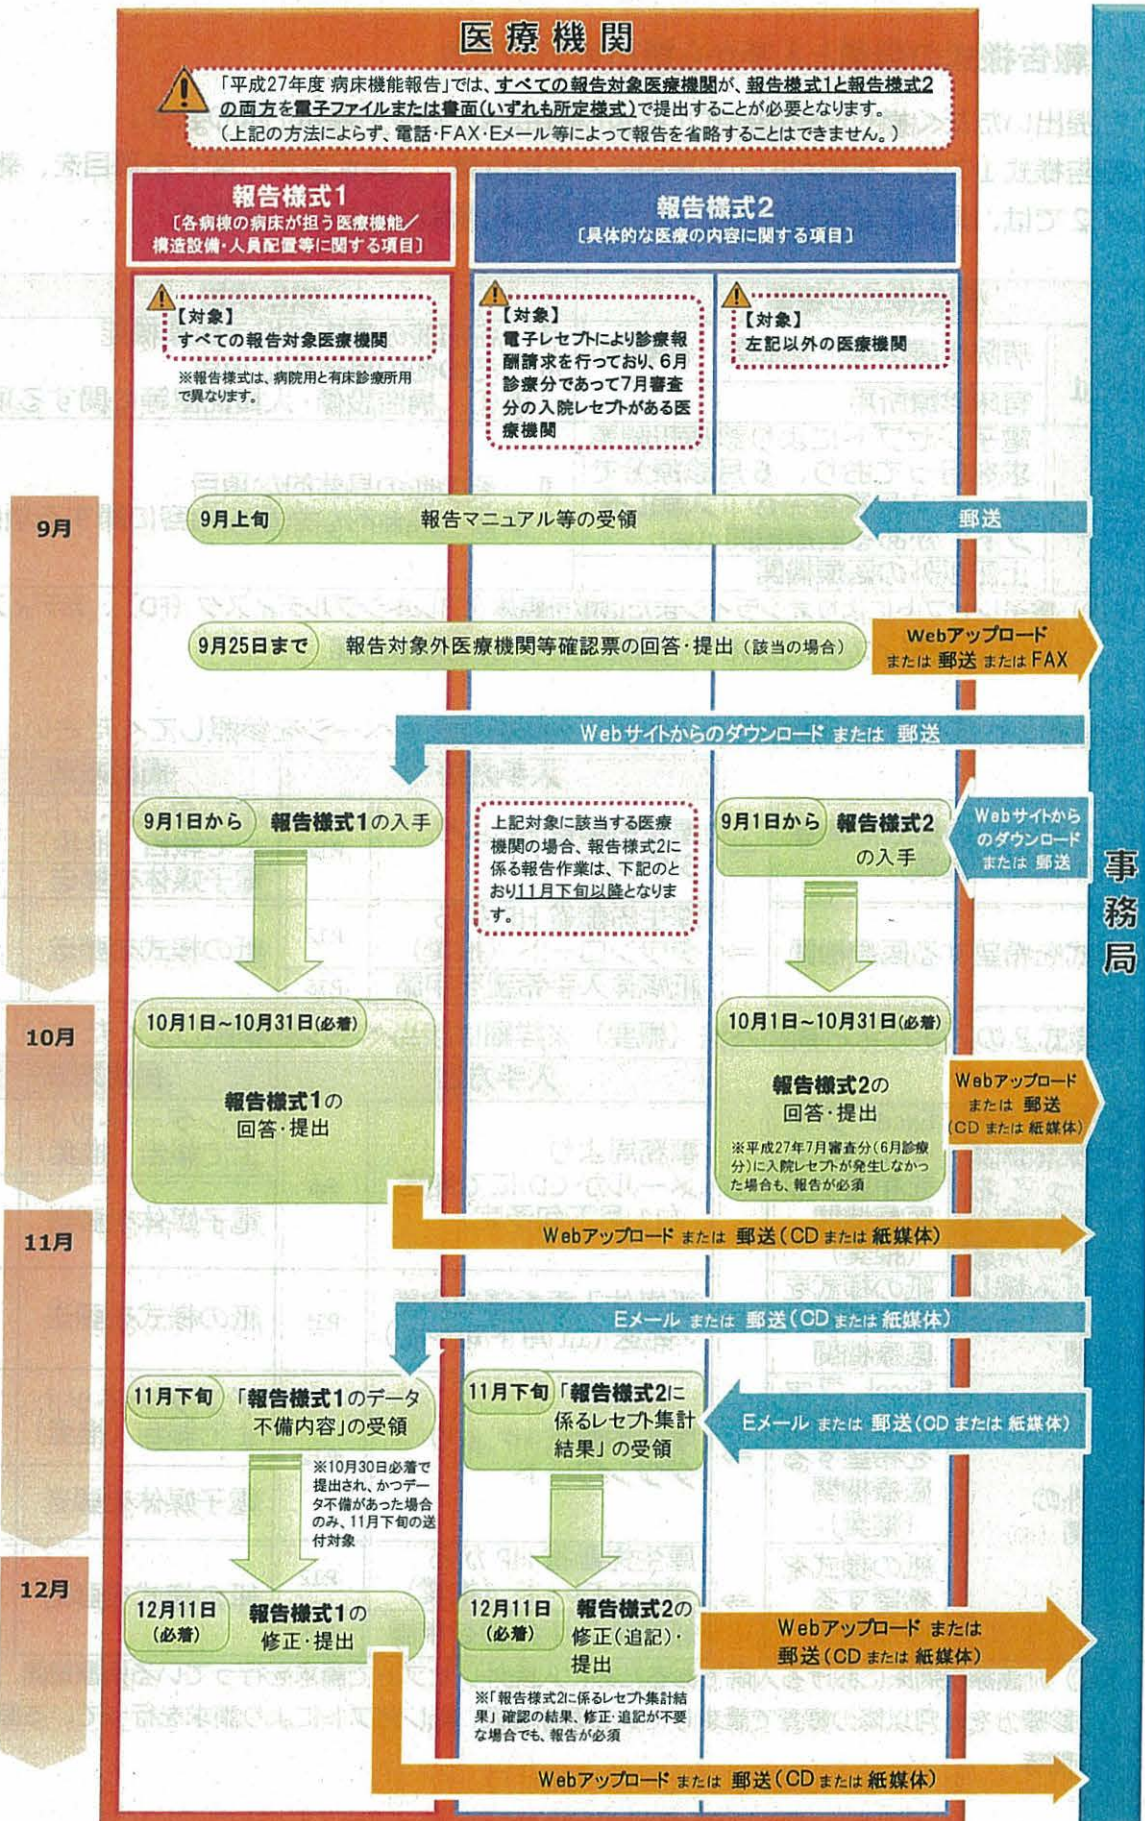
医療機関

「平成27年度 病床機能報告」では、すべての報告対象医療機関が、報告様式1と報告様式2の両方を電子ファイルまたは書面(いずれも所定様式)で提出することが必要となります。
(上記の方法によらず、電話・FAX・Eメール等によって報告を省略することはできません。)

報告様式1
〔各病棟の病床が担う医療機能/構造設備・人員配置等に関する項目〕

報告様式2
〔具体的な医療の内容に関する項目〕

【対象】
すべての報告対象医療機関

※報告様式は、病院用と有床診療所用で異なります。

【対象】
電子レセプトにより診療報酬請求を行っており、6月診療分であって7月審査分の入院レセプトがある医療機関

【対象】
左記以外の医療機関

9月

9月上旬 報告マニュアル等の受領

郵送

9月25日まで 報告対象外医療機関等確認票の回答・提出(該当の場合)

Webアップロード または 郵送 または FAX

Webサイトからのダウンロード または 郵送

9月1日から 報告様式1の入手

上記対象に該当する医療機関の場合、報告様式2に係る報告作業は、下記のとおり11月下旬以降となります。

9月1日から 報告様式2の入手

Webサイトからのダウンロード または 郵送

事務局

10月

10月1日~10月31日(必着)
報告様式1の回答・提出

10月1日~10月31日(必着)
報告様式2の回答・提出
※平成27年7月審査分(6月診療分)に入院レセプトが発生しなかった場合も、報告が必須

Webアップロード または 郵送 (CD または 紙媒体)

11月

Webアップロード または 郵送(CD または 紙媒体)

Eメール または 郵送(CD または 紙媒体)

11月下旬 「報告様式1のデータ不備内容」の受領

※10月30日必着で提出され、かつデータ不備があった場合のみ、11月下旬の送付対象

11月下旬 「報告様式2に係るレセプト集計結果」の受領

Eメール または 郵送(CD または 紙媒体)

12月

12月11日(必着) 報告様式1の修正・提出

12月11日(必着) 報告様式2の修正(追記)・提出

※「報告様式2に係るレセプト集計結果」確認の結果、修正・追記が不要な場合でも、報告が必須

Webアップロード または 郵送(CD または 紙媒体)

Webアップロード または 郵送(CD または 紙媒体)